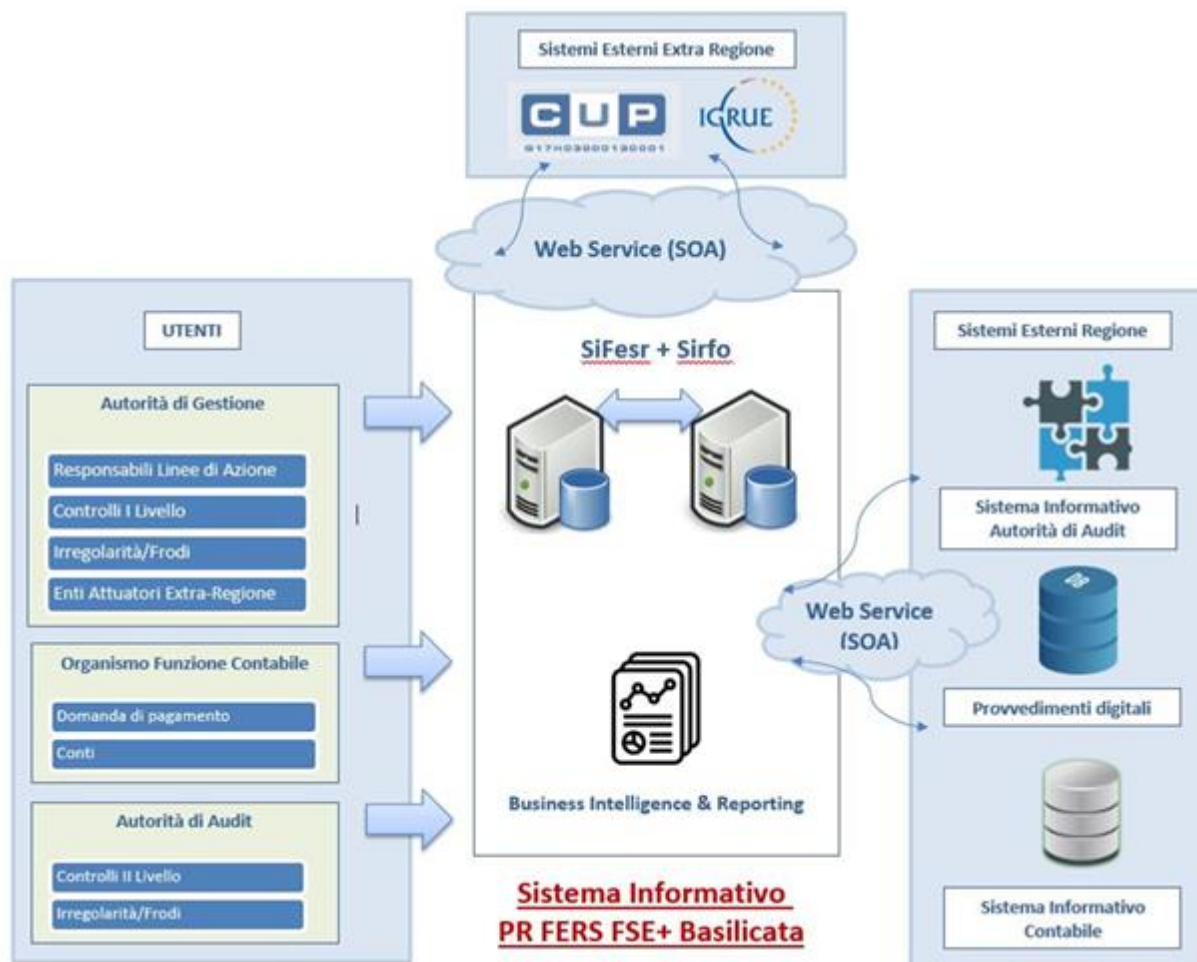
Sistemi Esterni Extra Regione

CUP
G17H03000130001

IGRUE

Web Service (SOA)

UTENTI

Autorità di Gestione

Responsabili Linee di Azione

Controlli I Livello

Irregolarità/Frodi

Enti Attuatori Extra-Regione

Organismo Funzione Contabile

Domanda di pagamento

Conti

Autorità di Audit

Controlli II Livello

Irregolarità/Frodi

SiFesr + Sirfo

Business Intelligence & Reporting

Sistema Informativo
PR FERS FSE+ Basilicata

Sistemi Esterni Regione

Sistema Informativo Autorità di Audit

Web Service (SOA)

Provvedimenti digitali

Sistema Informativo Contabile